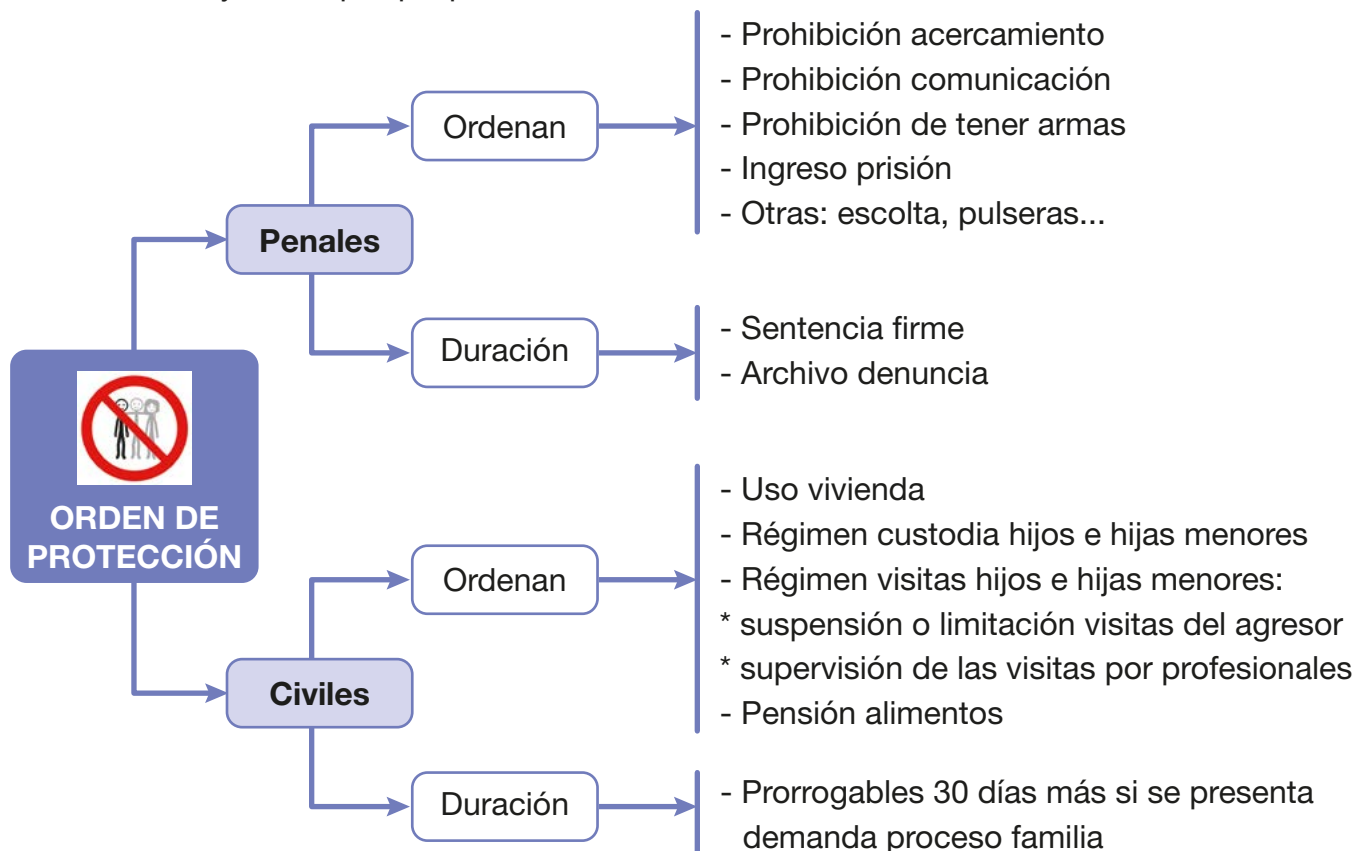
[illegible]

ORDEN DE PROTECCIÓN

Penales

Ordenan

- Prohibición acercamiento
- Prohibición comunicación
- Prohibición de tener armas
- Ingreso prisión
- Otras: escolta, pulseras...

Duración

- Sentencia firme
- Archivo denuncia

Civiles

Ordenan

- Uso vivienda
- Régimen custodia hijos e hijas menores
- Régimen visitas hijos e hijas menores:
* suspensión o limitación visitas del agresor
* supervisión de las visitas por profesionales
- Pensión alimentos

Duración

- Prorrogables 30 días más si se presenta demanda proceso familia